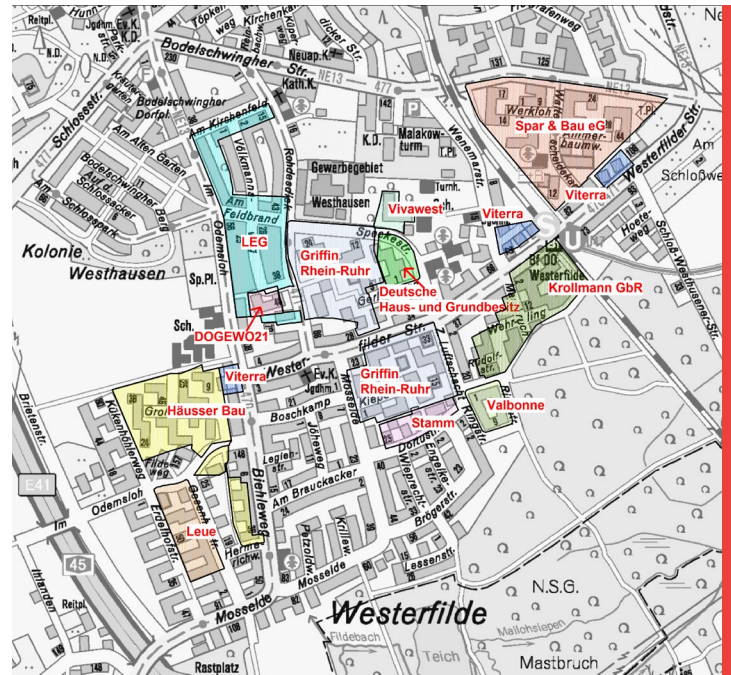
Spar & Bau eG
Viterra
Vivawest
Viterra
LEG
Griffin Rhein-Ruhr
Deutsche Haus- und Grundbesitz
Krollmann GbR
DOGEWO21
Viterra
Griffin Rhein-Ruhr
Häusser Bau
Valbonne
Stamm
Leue
Westerfilde
Kolonie Westhausen
Bodelschwingher Str.
Bodelschwingher Dorfpl.
Schlossstr.
Am Alten Garten
Bodelschwingher Berg
Am Schlossacker
Am Schlosspark
Am Kirchenfeld
Volkmarstr.
Rohdesdiek
Am Feldbrand
Odemsloh
Westhausen
Gewerbegebiet
Malakowturm
Wenemarstr.
Speckestr.
Westerfilder Str.
Schloßwesthauser Str.
Schloßweg
Hoeteweg
Werklohweg
Boschkamp
Mosselde
Am Brauckacker
Biehleweg
Krillew.
Dörloh
Brögerstr.
Lessenstr.
N.S.G.
Mastbruch
Mallohsiepen
Teich
Fildebach
Rastplatz
Reitpl.
Brietenstr.
E41
45
Irkaden